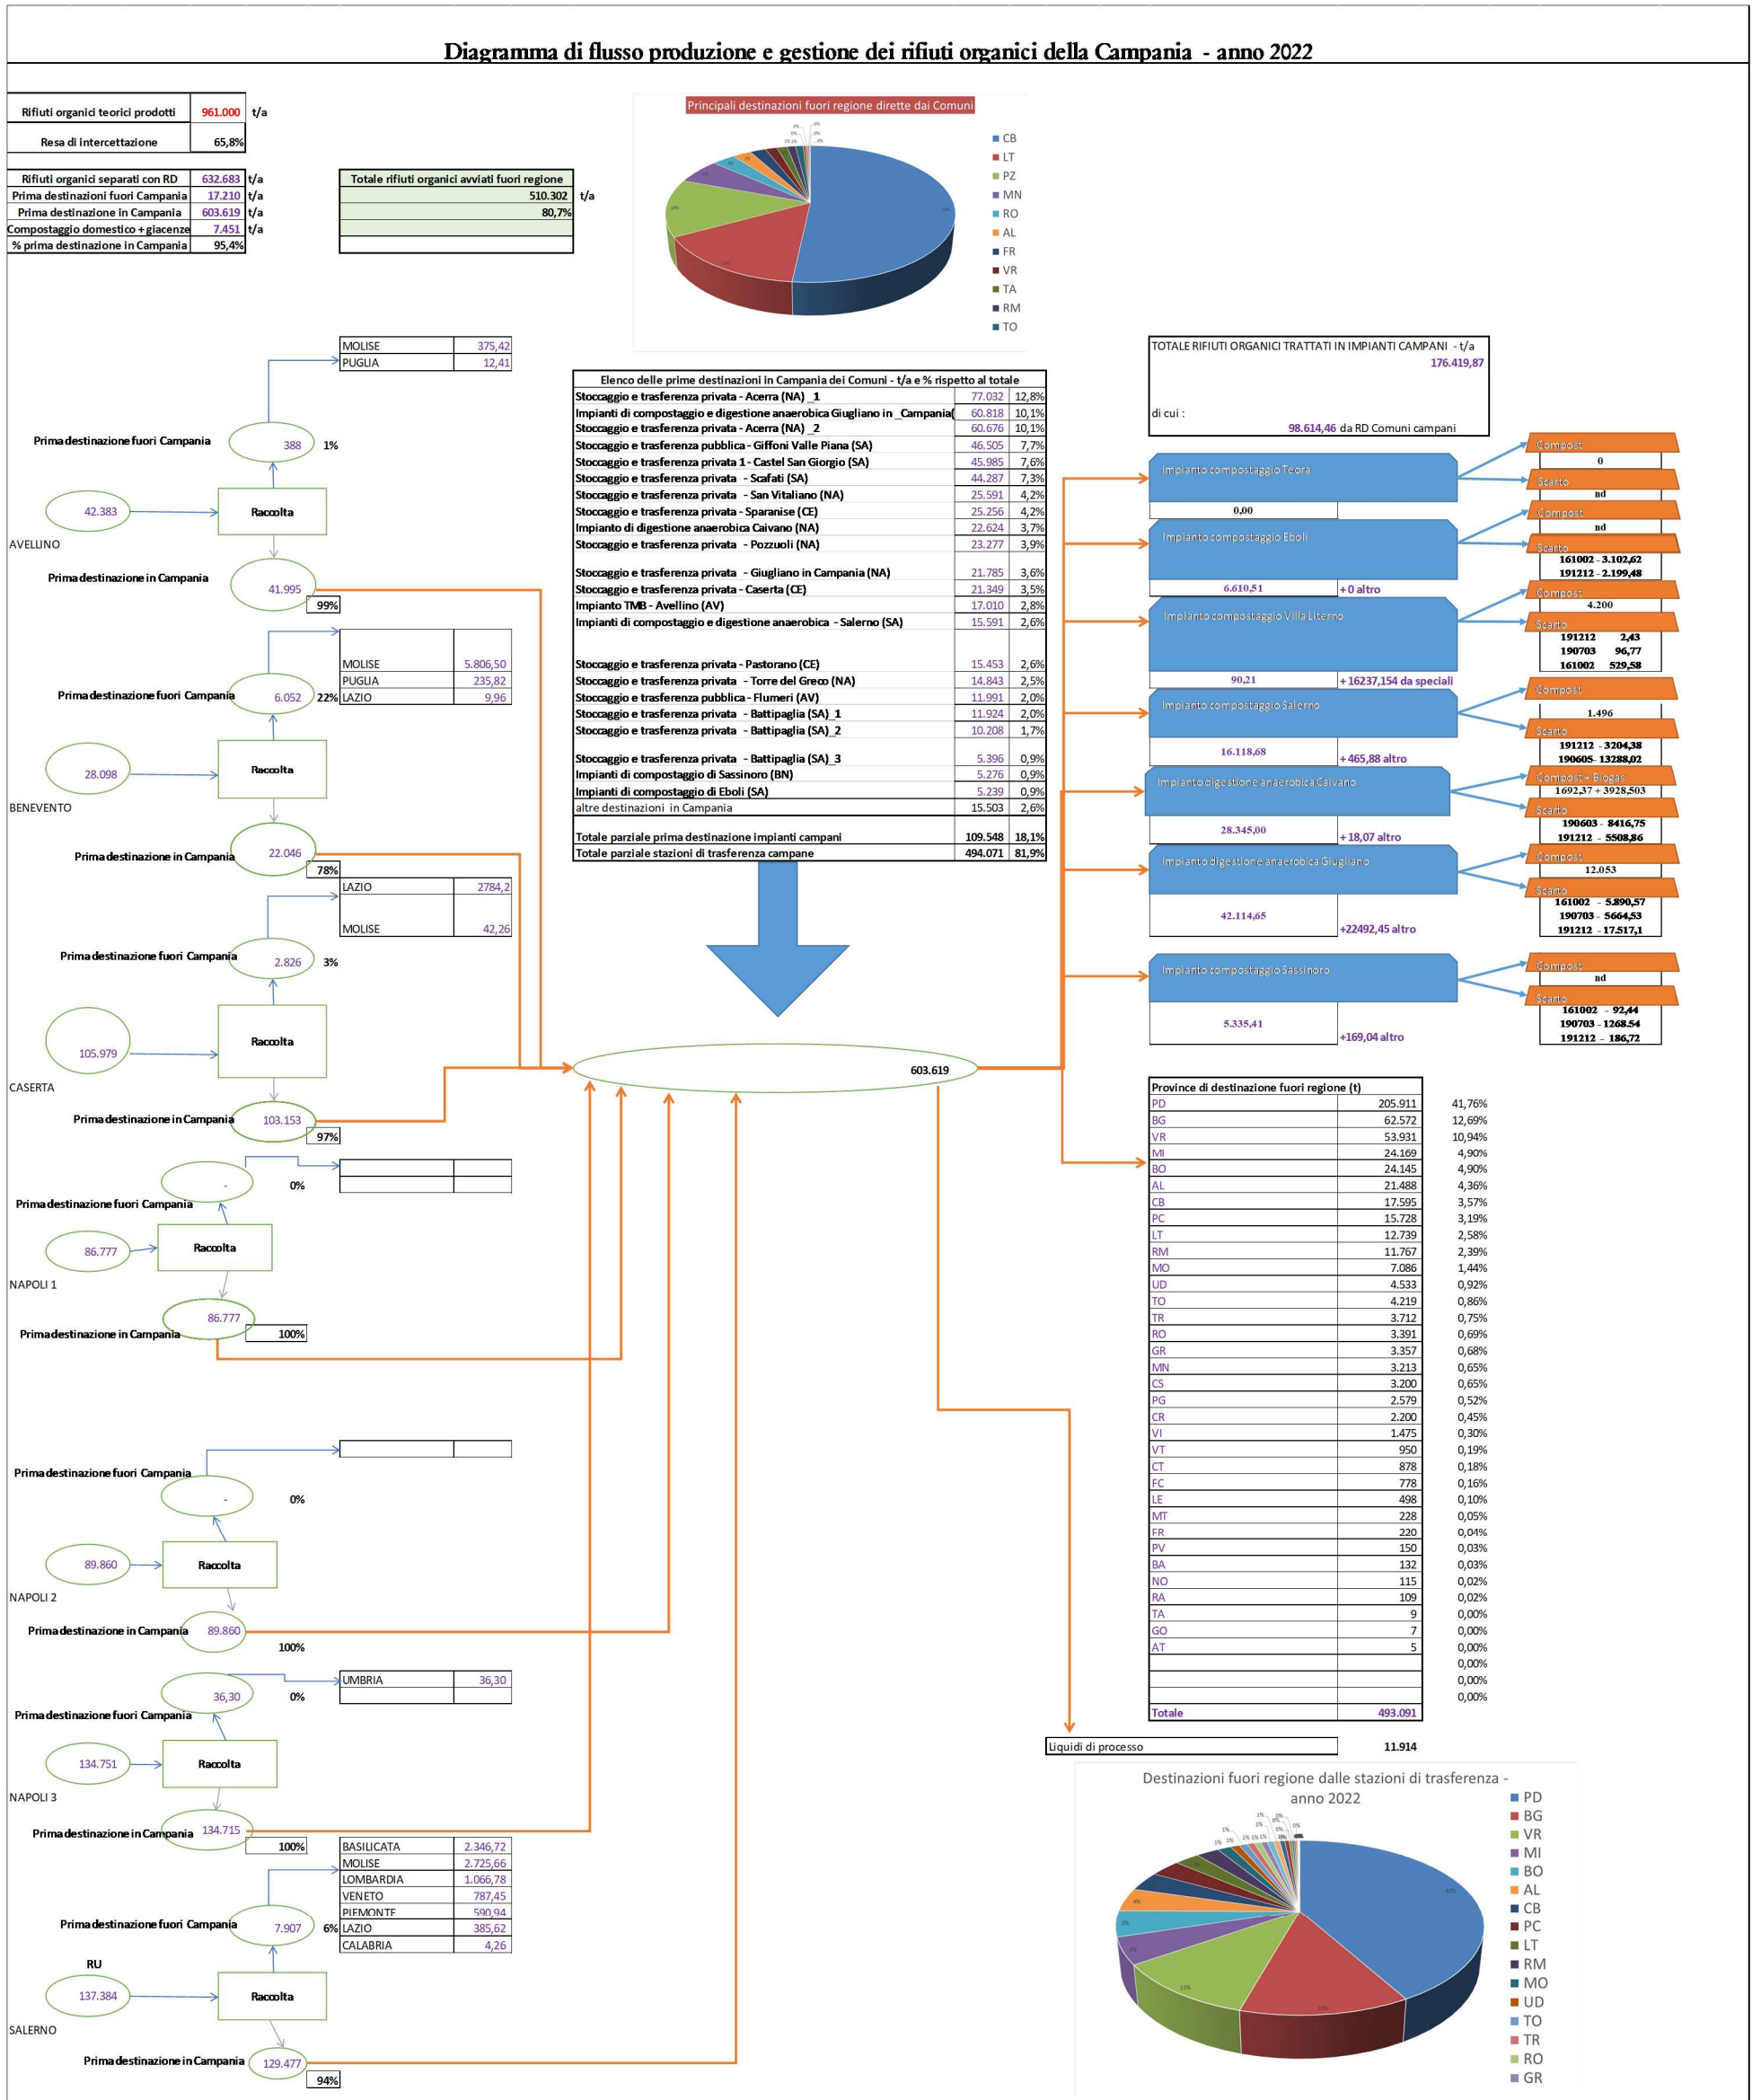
Diagramma di flusso produzione e gestione dei rifiuti organici della Campania - anno 2022

| Rifiuti organici teorici prodotti | 961.000 | t/a |
|---|---|---|
| Resa di intercettazione | 65,8% | |

| Rifiuti organici separati con RD | 632.683 | t/a |
|---|---|---|
| Prima destinazioni fuori Campania | 17.210 | t/a |
| Prima destinazione in Campania | 603.619 | t/a |
| Compostaggio domestico + giacenze | 7.451 | t/a |
| % prima destinazione in Campania | 95,4% | |

| Totale rifiuti organici avviati fuori regione | |
|---|---|
| 510.302 | t/a |
| 80,7% | |

Principali destinazioni fuori regione dirette dai Comuni

CB
LT
PZ
MN
RO
AL
FR
VR
TA
RM
TO

| MOLISE | 375,42 |
|---|---|
| PUGLIA | 12,41 |

Prima destinazione fuori Campania 388 1%

42.383 Raccolta

AVELLINO

Prima destinazione in Campania 41.995 99%

| MOLISE | 5.806,50 |
|---|---|
| PUGLIA | 235,82 |
| LAZIO | 9,96 |

Prima destinazione fuori Campania 6.052 22%

28.098 Raccolta

BENEVENTO

Prima destinazione in Campania 22.046 78%

| LAZIO | 2784,2 |
|---|---|
| MOLISE | 42,26 |

Prima destinazione fuori Campania 2.826 3%

105.979 Raccolta

CASERTA

Prima destinazione in Campania 103.153 97%

Prima destinazione fuori Campania - 0%

86.777 Raccolta

NAPOLI 1

86.777 Prima destinazione in Campania 100%

Prima destinazione fuori Campania - 0%

89.860 Raccolta

NAPOLI 2

Prima destinazione in Campania 89.860 100%

| UMBRIA | 36,30 |
|---|---|

36,30 0%

Prima destinazione fuori Campania

134.751 Raccolta

NAPOLI 3

Prima destinazione in Campania 134.715 100%

| BASILICATA | 2.346,72 |
|---|---|
| MOLISE | 2.725,66 |
| LOMBARDIA | 1.066,78 |
| VENETO | 787,45 |
| PIEMONTE | 590,94 |
| LAZIO | 385,62 |
| CALABRIA | 4,26 |

Prima destinazione fuori Campania 7.907 6%

RU

137.384 Raccolta

SALERNO

Prima destinazione in Campania 129.477 94%

| Elenco delle prime destinazioni in Campania dei Comuni - t/a e % rispetto al totale | | |
|---|---|---|
| Stoccaggio e trasferenza privata - Acerra (NA) _1 | 77.032 | 12,8% |
| Impianti di compostaggio e digestione anaerobica Giugliano in _Campania( | 60.818 | 10,1% |
| Stoccaggio e trasferenza privata - Acerra (NA) _2 | 60.676 | 10,1% |
| Stoccaggio e trasferenza pubblica - Giffoni Valle Piana (SA) | 46.505 | 7,7% |
| Stoccaggio e trasferenza privata 1 - Castel San Giorgio (SA) | 45.985 | 7,6% |
| Stoccaggio e trasferenza privata - Scafati (SA) | 44.287 | 7,3% |
| Stoccaggio e trasferenza privata - San Vitaliano (NA) | 25.591 | 4,2% |
| Stoccaggio e trasferenza privata - Sparanise (CE) | 25.256 | 4,2% |
| Impianto di digestione anaerobica Caivano (NA) | 22.624 | 3,7% |
| Stoccaggio e trasferenza privata - Pozzuoli (NA) | 23.277 | 3,9% |
| Stoccaggio e trasferenza privata - Giugliano in Campania (NA) | 21.785 | 3,6% |
| Stoccaggio e trasferenza privata - Caserta (CE) | 21.349 | 3,5% |
| Impianto TMB - Avellino (AV) | 17.010 | 2,8% |
| Impianti di compostaggio e digestione anaerobica - Salerno (SA) | 15.591 | 2,6% |
| Stoccaggio e trasferenza privata - Pastorano (CE) | 15.453 | 2,6% |
| Stoccaggio e trasferenza privata - Torre del Greco (NA) | 14.843 | 2,5% |
| Stoccaggio e trasferenza pubblica - Flumeri (AV) | 11.991 | 2,0% |
| Stoccaggio e trasferenza privata - Battipaglia (SA)_1 | 11.924 | 2,0% |
| Stoccaggio e trasferenza privata - Battipaglia (SA)_2 | 10.208 | 1,7% |
| Stoccaggio e trasferenza privata - Battipaglia (SA)_3 | 5.396 | 0,9% |
| Impianti di compostaggio di Sassinoro (BN) | 5.276 | 0,9% |
| Impianti di compostaggio di Eboli (SA) | 5.239 | 0,9% |
| altre destinazioni in Campania | 15.503 | 2,6% |
| Totale parziale prima destinazione impianti campani | 109.548 | 18,1% |
| Totale parziale stazioni di trasferenza campane | 494.071 | 81,9% |

603.619

TOTALE RIFIUTI ORGANICI TRATTATI IN IMPIANTI CAMPANI - t/a
176.419,87
di cui :
98.614,46 da RD Comuni campani

Impianto compostaggio Teora 0,00 — Compost 0; Scarto nd
Impianto compostaggio Eboli 6.610,51 +0 altro — Compost nd; Scarto 161002 - 3.102,62; 191212 - 2.199,48
Impianto compostaggio Villa Literno 90,21 +16237,154 da speciali — Compost 4.200; Scarto 191212 2,43; 190703 96,77; 161002 529,58
Impianto compostaggio Salerno 16.118,68 +465,88 altro — Compost 1.496; Scarto 191212 - 3204,38; 190605 - 13288,02
Impianto digestione anaerobica Caivano 28.345,00 +18,07 altro — Compost + Biogas 1692,37 + 3928,503; Scarto 190603 - 8416,75; 191212 - 5508,86
Impianto digestione anaerobica Giugliano 42.114,65 +22492,45 altro — Compost 12.053; Scarto 161002 - 5.890,57; 190703 - 5664,53; 191212 - 17.517,1
Impianto compostaggio Sassinoro 5.335,41 +169,04 altro — Compost nd; Scarto 161002 - 92,44; 190703 - 1268.54; 191212 - 186,72

| Province di destinazione fuori regione (t) | | |
|---|---|---|
| PD | 205.911 | 41,76% |
| BG | 62.572 | 12,69% |
| VR | 53.931 | 10,94% |
| MI | 24.169 | 4,90% |
| BO | 24.145 | 4,90% |
| AL | 21.488 | 4,36% |
| CB | 17.595 | 3,57% |
| PC | 15.728 | 3,19% |
| LT | 12.739 | 2,58% |
| RM | 11.767 | 2,39% |
| MO | 7.086 | 1,44% |
| UD | 4.533 | 0,92% |
| TO | 4.219 | 0,86% |
| TR | 3.712 | 0,75% |
| RO | 3.391 | 0,69% |
| GR | 3.357 | 0,68% |
| MN | 3.213 | 0,65% |
| CS | 3.200 | 0,65% |
| PG | 2.579 | 0,52% |
| CR | 2.200 | 0,45% |
| VI | 1.475 | 0,30% |
| VT | 950 | 0,19% |
| CT | 878 | 0,18% |
| FC | 778 | 0,16% |
| LE | 498 | 0,10% |
| MT | 228 | 0,05% |
| FR | 220 | 0,04% |
| PV | 150 | 0,03% |
| BA | 132 | 0,03% |
| NO | 115 | 0,02% |
| RA | 109 | 0,02% |
| TA | 9 | 0,00% |
| GO | 7 | 0,00% |
| AT | 5 | 0,00% |
| | | 0,00% |
| | | 0,00% |
| | | 0,00% |
| Totale | 493.091 | |

Liquidi di processo 11.914

Destinazioni fuori regione dalle stazioni di trasferenza - anno 2022

PD
BG
VR
MI
BO
AL
CB
PC
LT
RM
MO
UD
TO
TR
RO
GR